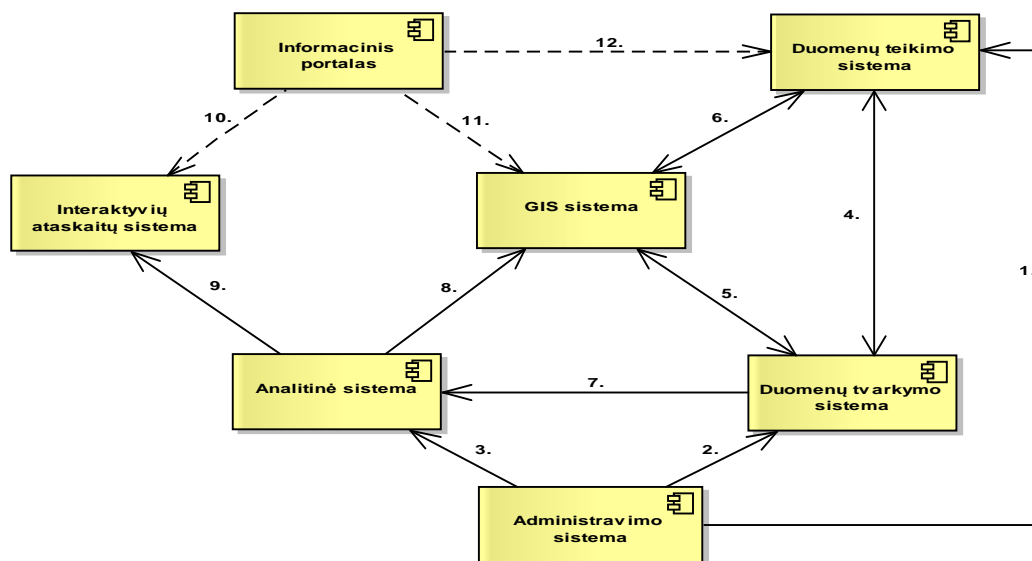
Informacinis portalas

12.

Duomenų teikimo sistema

10.

11.

6.

Interaktyvių ataskaitų sistema

GIS sistema

4.

1.

9.

8.

5.

Analitinė sistema

7.

Duomenų tvarkymo sistema

3.

2.

Administravimo sistema